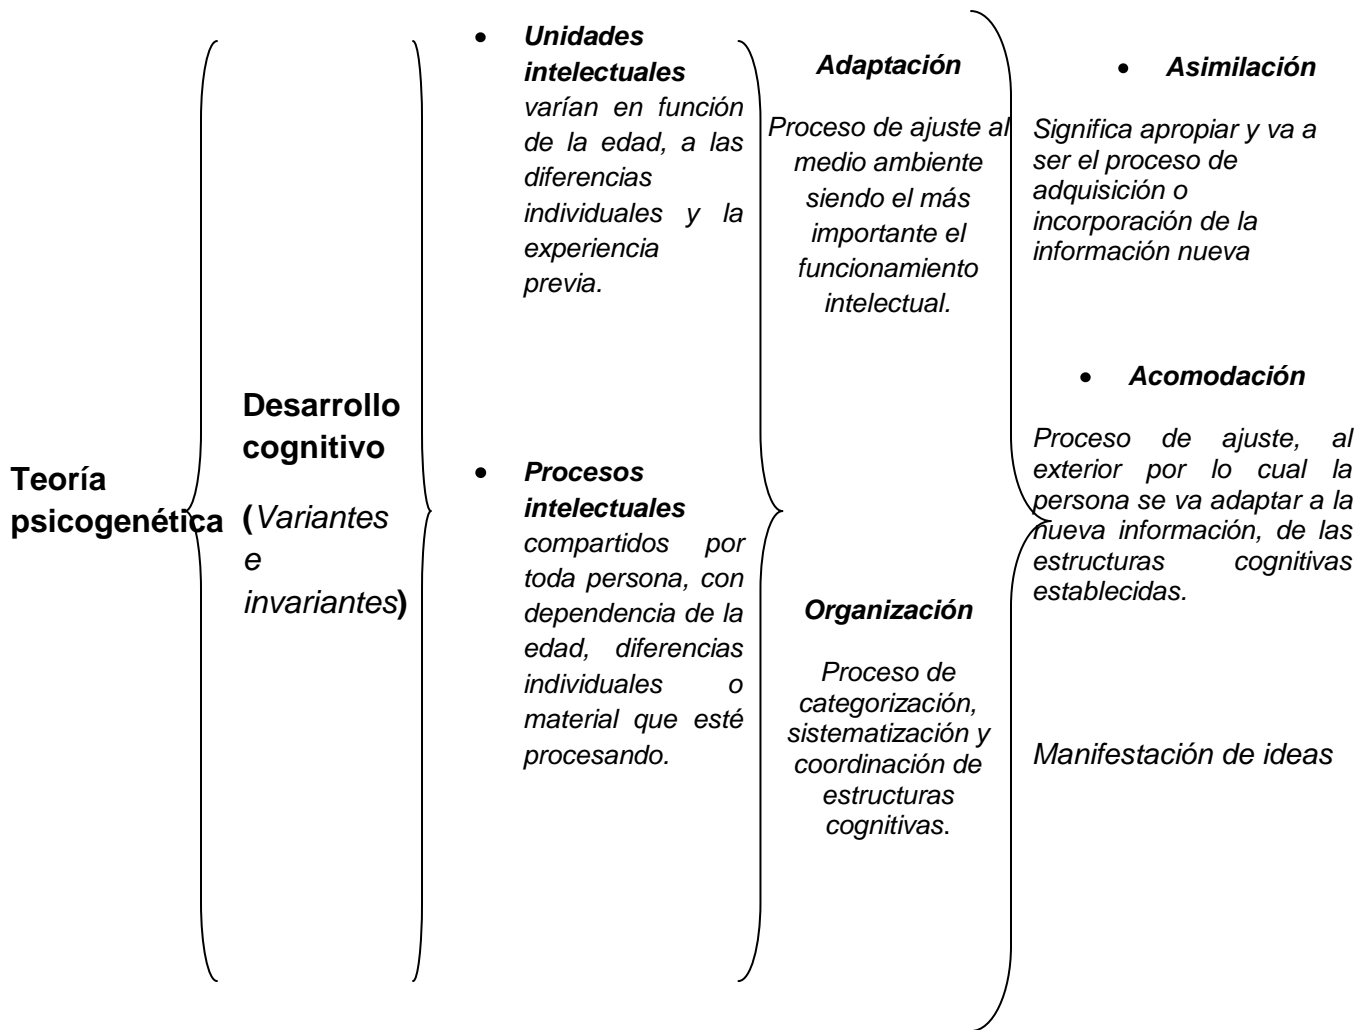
Teoría psicogenética

Desarrollo cognitivo

(Variantes e invariantes)

- Unidades intelectuales varían en función de la edad, a las diferencias individuales y la experiencia previa.

- Procesos intelectuales compartidos por toda persona, con dependencia de la edad, diferencias individuales o material que esté procesando.

Adaptación

Proceso de ajuste al medio ambiente siendo el más importante el funcionamiento intelectual.

Organización

Proceso de categorización, sistematización y coordinación de estructuras cognitivas.

- Asimilación

Significa apropiar y va a ser el proceso de adquisición o incorporación de la información nueva

- Acomodación

Proceso de ajuste, al exterior por lo cual la persona se va adaptar a la nueva información, de las estructuras cognitivas establecidas.

Manifestación de ideas